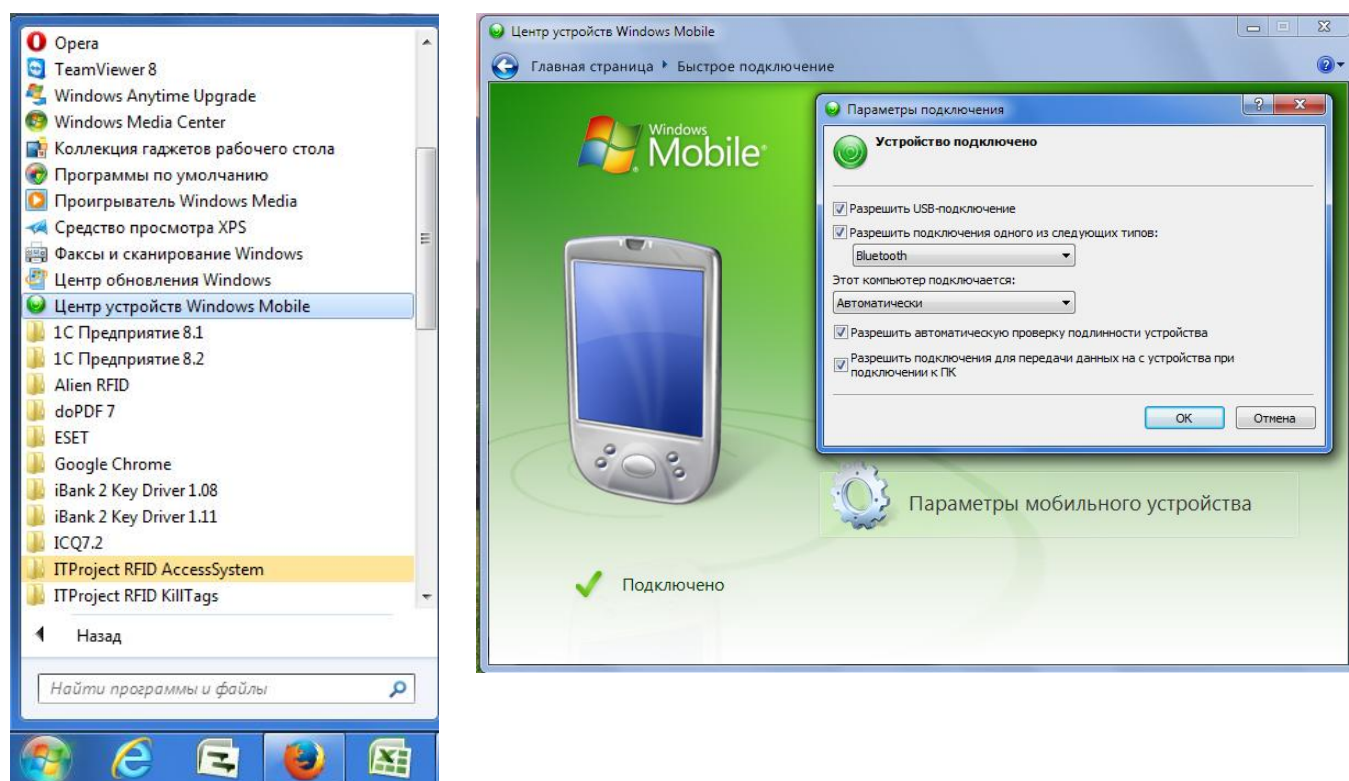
Opera
TeamViewer 8
Windows Anytime Upgrade
Windows Media Center
Коллекция гаджетов рабочего стола
Программы по умолчанию
Проигрыватель Windows Media
Средство просмотра XPS
Факсы и сканирование Windows
Центр обновления Windows
Центр устройств Windows Mobile
1С Предприятие 8.1
1С Предприятие 8.2
Alien RFID
doPDF 7
ESET
Google Chrome
iBank 2 Key Driver 1.08
iBank 2 Key Driver 1.11
ICQ7.2
ITProject RFID AccessSystem
ITProject RFID KillTags
Назад
Найти программы и файлы

Центр устройств Windows Mobile
Главная страница ▸ Быстрое подключение
Windows Mobile
Параметры подключения
Устройство подключено
Разрешить USB-подключение
Разрешить подключения одного из следующих типов:
Bluetooth
Этот компьютер подключается:
Автоматически
Разрешить автоматическую проверку подлинности устройства
Разрешить подключения для передачи данных на с устройства при подключении к ПК
OK
Отмена
Параметры мобильного устройства
Подключено